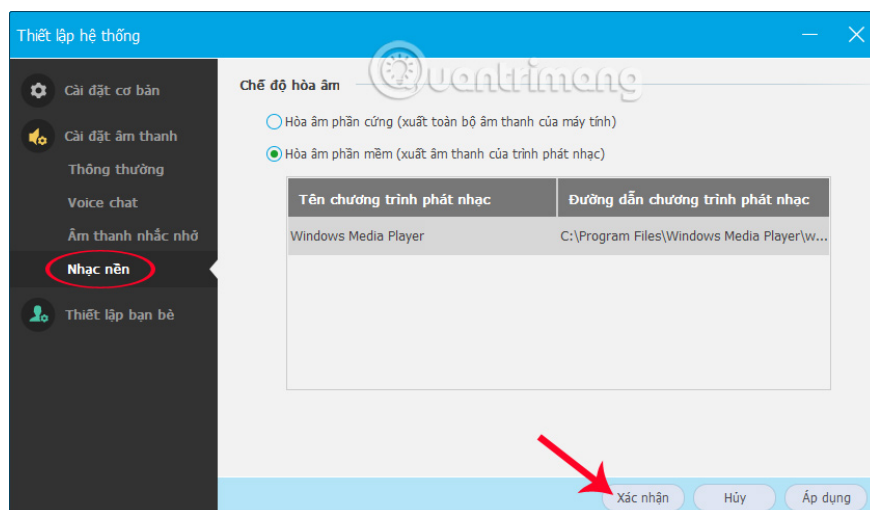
Thiết lập hệ thống

Cài đặt cơ bản
Cài đặt âm thanh
Thông thường
Voice chat
Âm thanh nhắc nhở
Nhạc nền
Thiết lập bạn bè

Quantrimang

Chế độ hòa âm
Hòa âm phần cứng (xuất toàn bộ âm thanh của máy tính)
Hòa âm phần mềm (xuất âm thanh của trình phát nhạc)

| Tên chương trình phát nhạc | Đường dẫn chương trình phát nhạc |
|---|---|
| Windows Media Player | C:\Program Files\Windows Media Player\w... |

Xác nhận
Hủy
Áp dụng